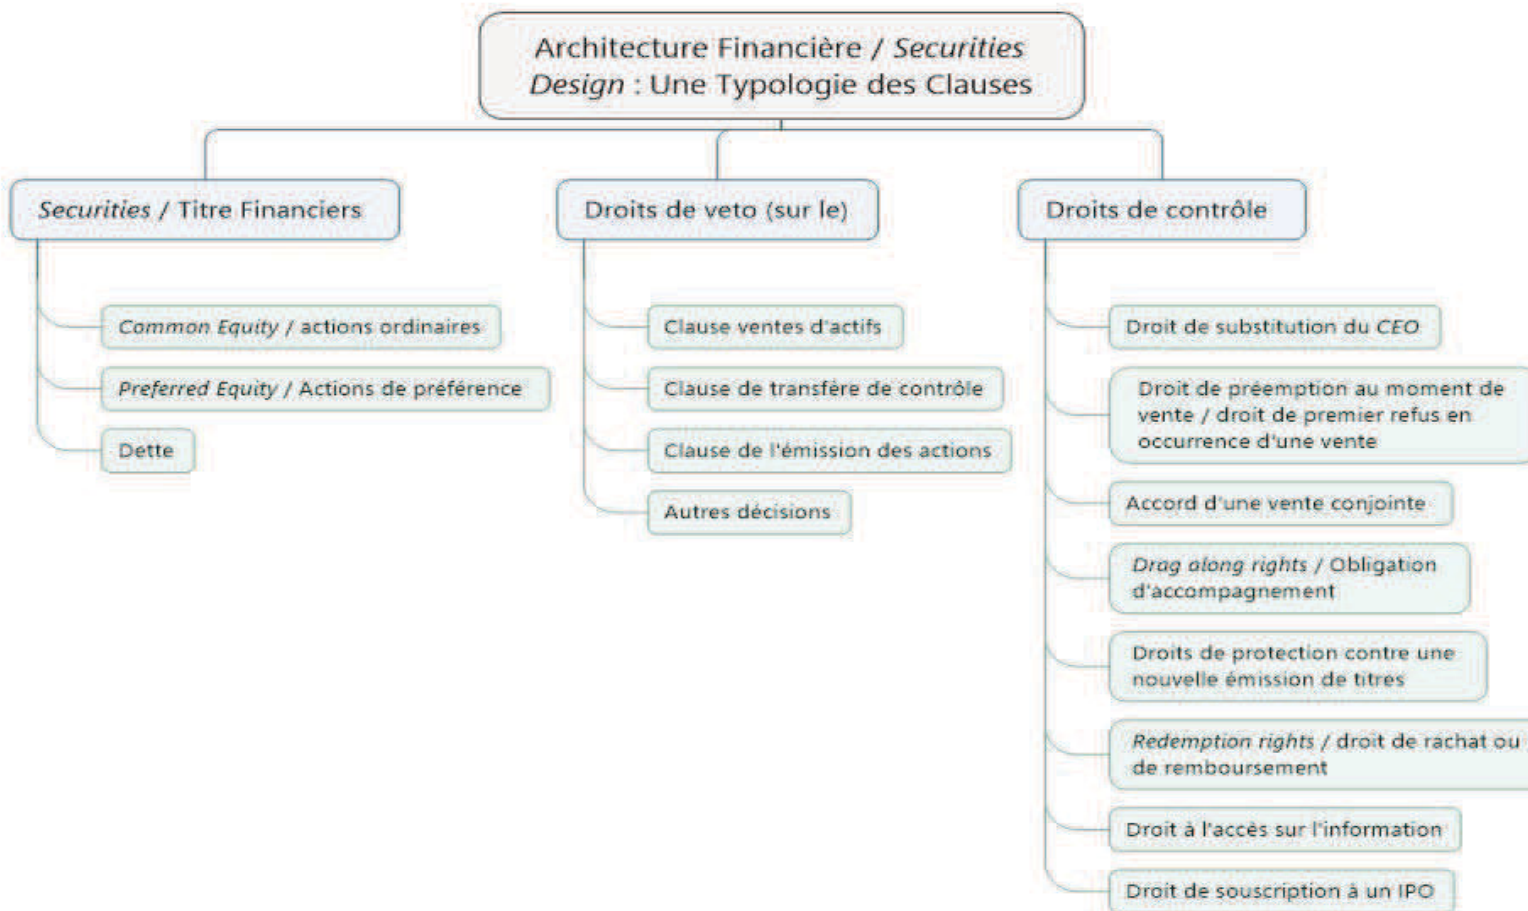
Architecture Financière / Securities Design : Une Typologie des Clauses

Securities / Titre Financiers

Common Equity / actions ordinaires

Preferred Equity / Actions de préférence

Dette

Droits de veto (sur le)

Clause ventes d'actifs

Clause de transfère de contrôle

Clause de l'émission des actions

Autres décisions

Droits de contrôle

Droit de substitution du CEO

Droit de préemption au moment de vente / droit de premier refus en occurrence d'une vente

Accord d'une vente conjointe

Drag along rights / Obligation d'accompagnement

Droits de protection contre une nouvelle émission de titres

Redemption rights / droit de rachat ou de remboursement

Droit à l'accès sur l'information

Droit de souscription à un IPO